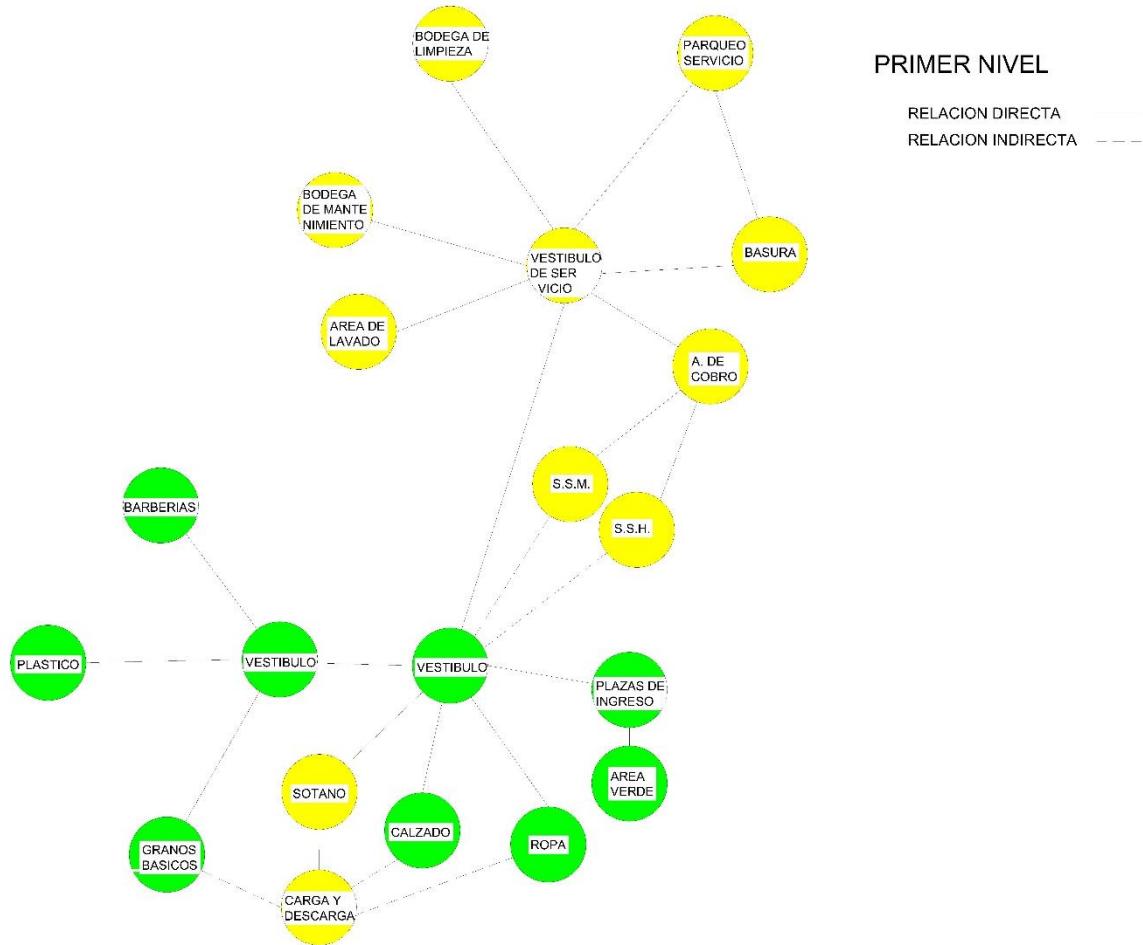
PRIMER NIVEL

RELACION DIRECTA

RELACION INDIRECTA

BODEGA DE LIMPIEZA

PARQUEO SERVICIO

BODEGA DE MANTE NIMIENTO

VESTIBULO DE SER VICIO

BASURA

AREA DE LAVADO

A. DE COBRO

S.S.M.

S.S.H.

BARBERIAS

PLASTICO

VESTIBULO

VESTIBULO

PLAZAS DE INGRESO

AREA VERDE

SOTANO

CALZADO

ROPA

GRANOS BASICOS

CARGA Y DESCARGA